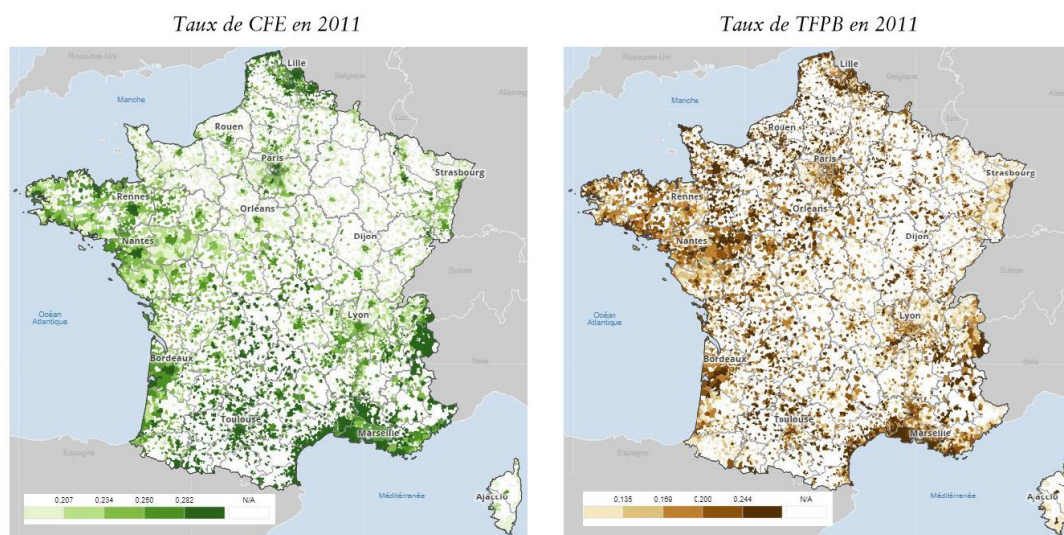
Taux de CFE en 2011

Royaume-Uni
Lille
Belgique
Allemagne
Manche
Rouen
Paris
Strasbourg
Rennes
Orléans
Nantes
Dijon
Suisse
Océan Atlantique
Lyon
Italie
Bordeaux
Toulouse
Marseille
Espagne
Méditerranée
Ajaccio

0,207 0,234 0,250 0,282 N/A

Taux de TFPB en 2011

Royaume-Uni
Lille
Belgique
Manche
Rouen
Paris
Strasbourg
Rennes
Orléans
Nantes
Dijon
Suisse
Océan Atlantique
Lyon
Italie
Bordeaux
Toulouse
Marseille
Espagne
Méditerranée
Ajaccio

0,135 0,169 0,200 0,244 N/A